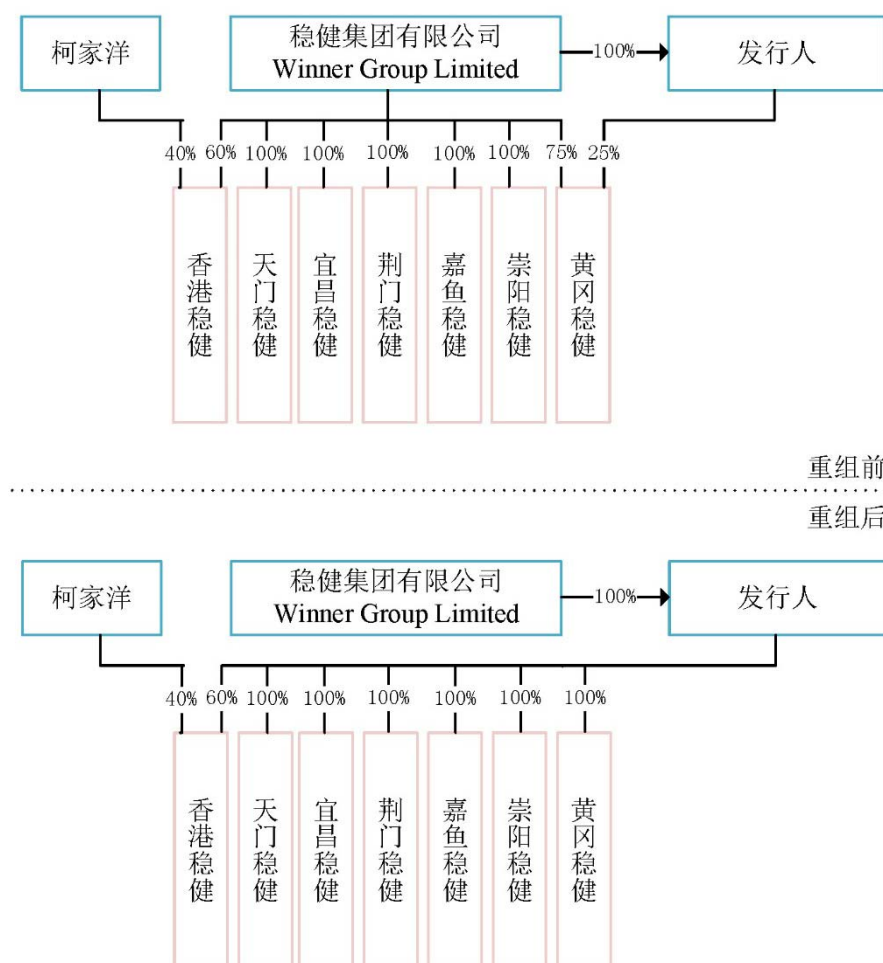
柯家洋

稳健集团有限公司
Winner Group Limited

100%

发行人

40% 60% 100% 100% 100% 100% 100% 75% 25%

香港稳健

天门稳健

宜昌稳健

荆门稳健

嘉鱼稳健

崇阳稳健

黄冈稳健

重组前

重组后

柯家洋

稳健集团有限公司
Winner Group Limited

100%

发行人

40% 60% 100% 100% 100% 100% 100% 100%

香港稳健

天门稳健

宜昌稳健

荆门稳健

嘉鱼稳健

崇阳稳健

黄冈稳健